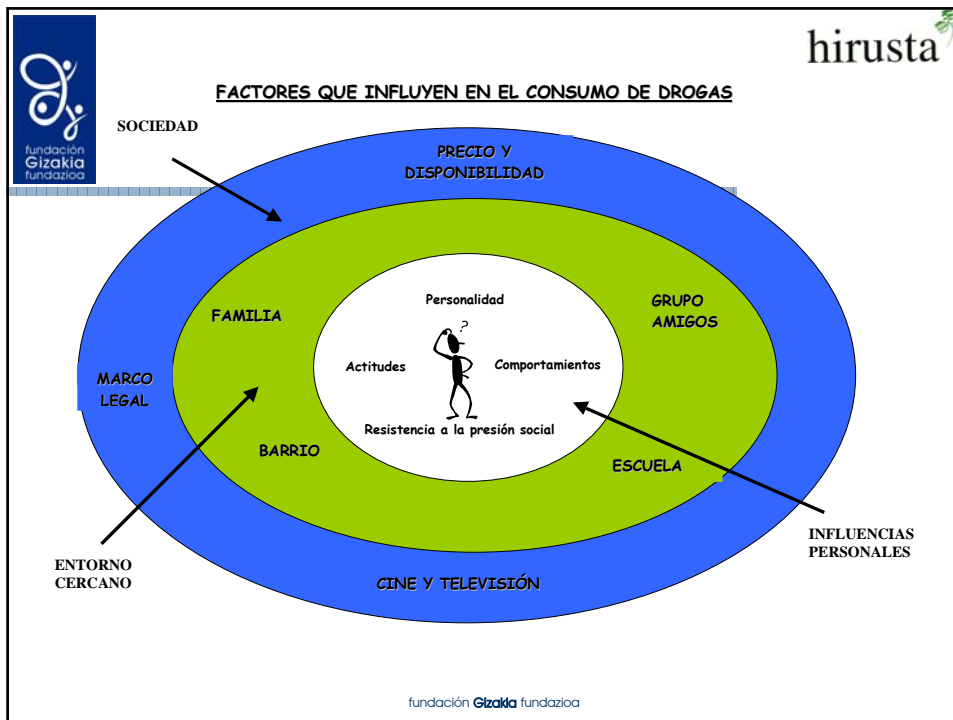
fundación Gizakia fundazioa

hirusta

FACTORES QUE INFLUYEN EN EL CONSUMO DE DROGAS

SOCIEDAD

PRECIO Y DISPONIBILIDAD

FAMILIA

GRUPO AMIGOS

Personalidad

?

Actitudes

Comportamientos

MARCO LEGAL

Resistencia a la presión social

BARRIO

ESCUELA

INFLUENCIAS PERSONALES

ENTORNO CERCANO

CINE Y TELEVISIÓN

fundación Gizakia fundazioa